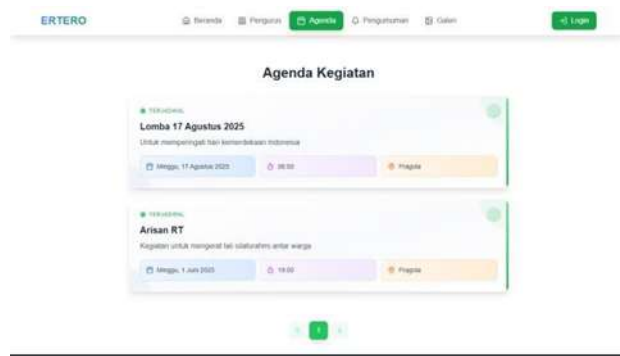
ERTERO

Beranda Pengurus Agenda Pengumuman Galeri

Login

Agenda Kegiatan

TERJADWAL

Lomba 17 Agustus 2025

Untuk memperingati hari kemerdekaan Indonesia

Minggu, 17 Agustus 2025

08:00

Pragola

TERJADWAL

Arisan RT

Kegiatan untuk mempererat tali silaturahmi antar warga

Minggu, 1 Juni 2025

19:00

Pragola

1